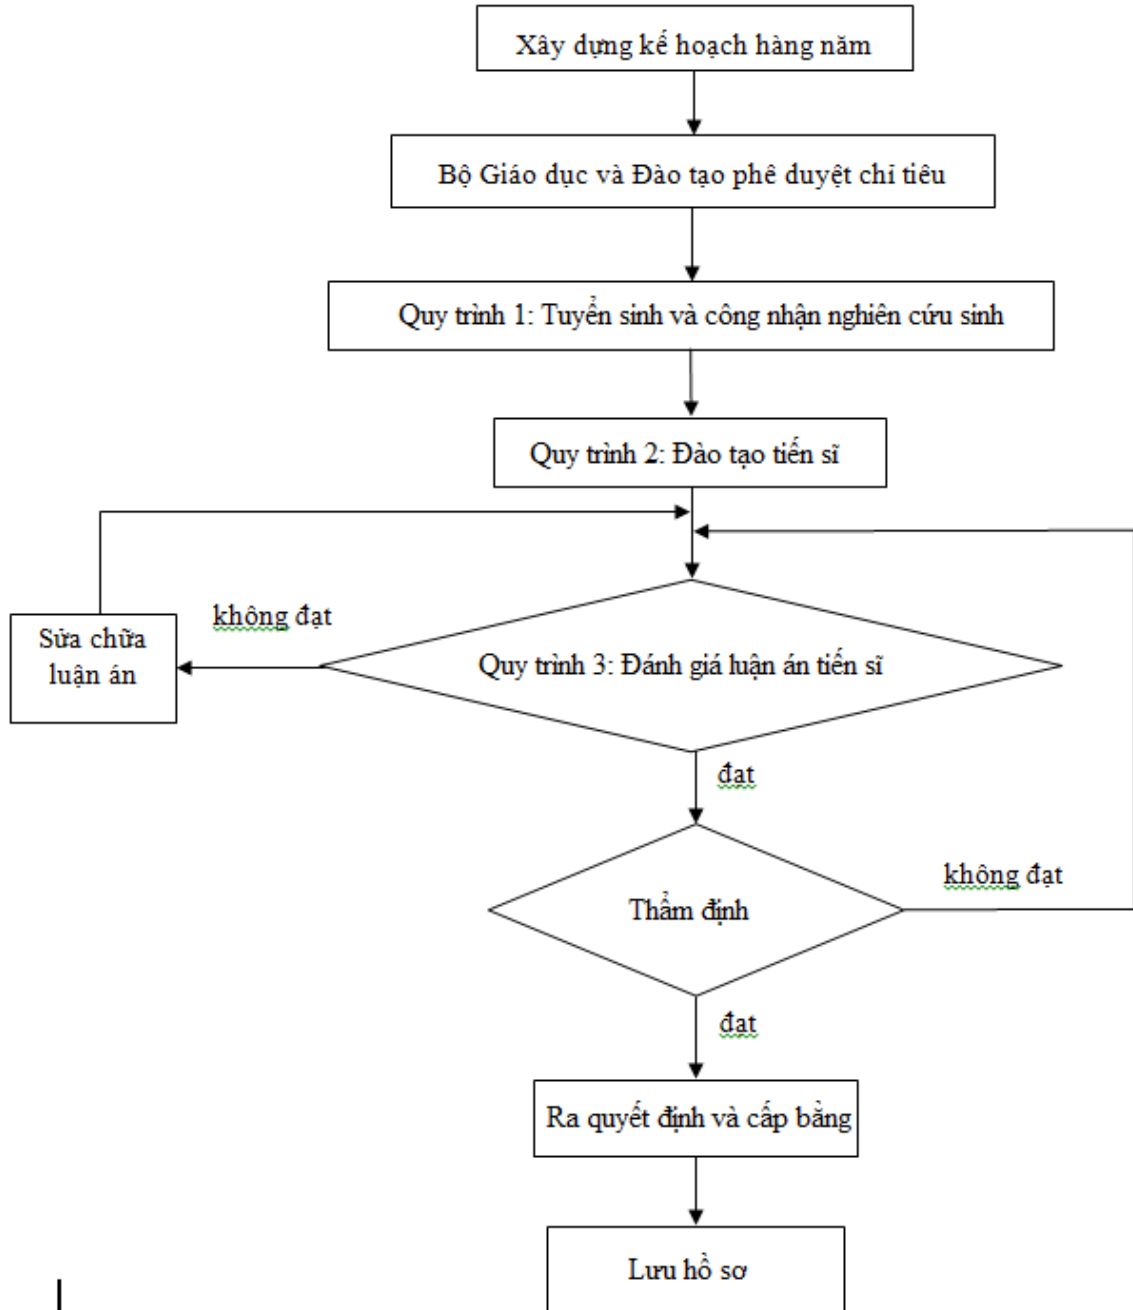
Xây dựng kế hoạch hàng năm

Bộ Giáo dục và Đào tạo phê duyệt chỉ tiêu

Quy trình 1: Tuyển sinh và công nhận nghiên cứu sinh

Quy trình 2: Đào tạo tiến sĩ

Sửa chữa luận án

không đạt

Quy trình 3: Đánh giá luận án tiến sĩ

đạt

Thẩm định

không đạt

đạt

Ra quyết định và cấp bằng

Lưu hồ sơ